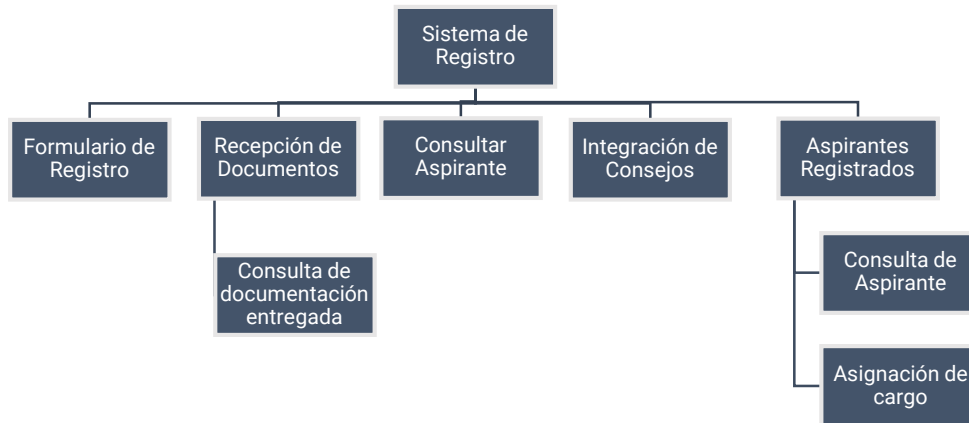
Sistema de Registro

Formulario de Registro

Recepción de Documentos

Consulta de documentación entregada

Consultar Aspirante

Integración de Consejos

Aspirantes Registrados

Consulta de Aspirante

Asignación de cargo